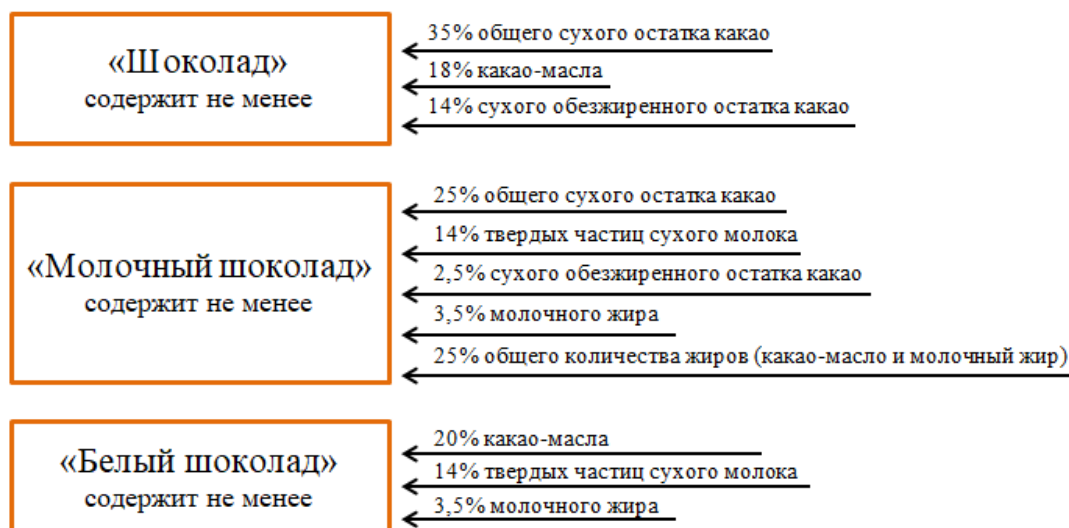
«Шоколад»
содержит не менее

35% общего сухого остатка какао
18% какао-масла
14% сухого обезжиренного остатка какао

«Молочный шоколад»
содержит не менее

25% общего сухого остатка какао
14% твердых частиц сухого молока
2,5% сухого обезжиренного остатка какао
3,5% молочного жира
25% общего количества жиров (какао-масло и молочный жир)

«Белый шоколад»
содержит не менее

20% какао-масла
14% твердых частиц сухого молока
3,5% молочного жира